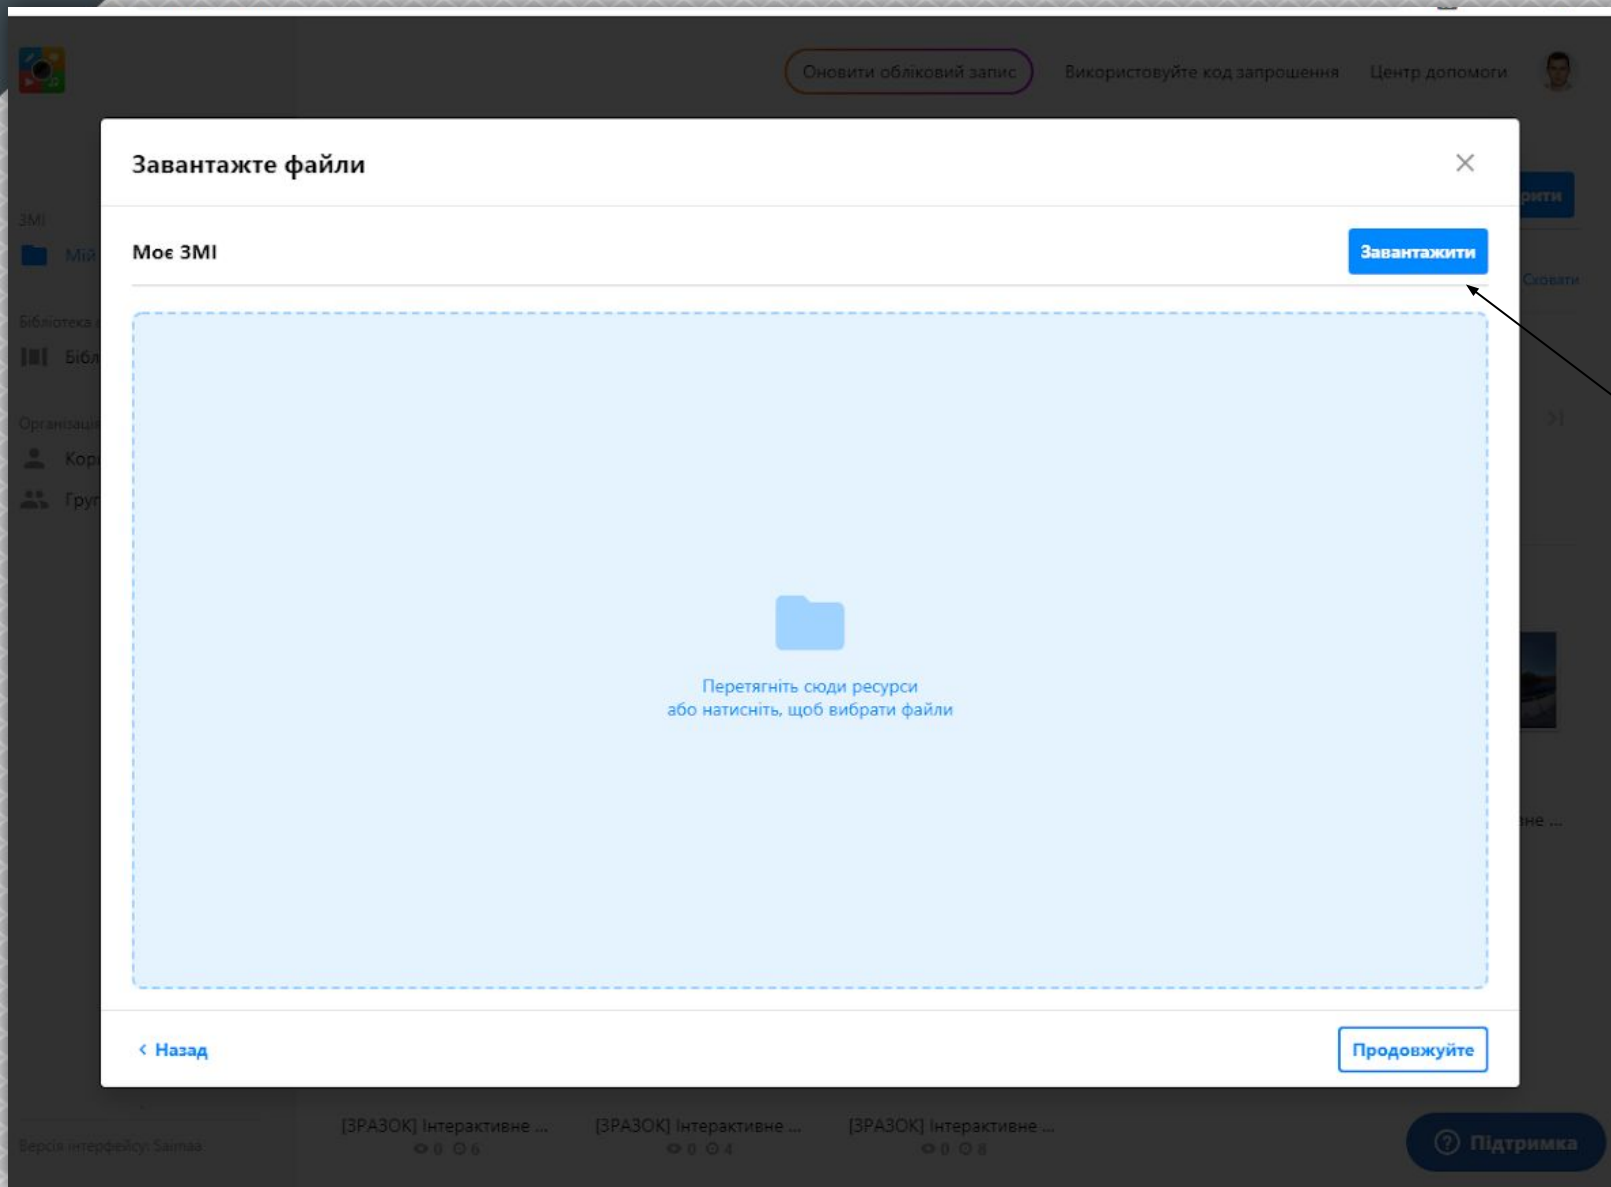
Оновити обліковий запис
Використовуйте код запрошення
Центр допомоги

ЗМІ
Мій
Бібліотека
Бібл
Організаці
Кор
Груп

Завантажте файли

Моє ЗМІ

Завантажити

Перетягніть сюди ресурси
або натисніть, щоб вибрати файли

‹ Назад

Продовжуйте

рити
Сховати
не ...

[ЗРАЗОК] Інтерактивне ...
0 6
[ЗРАЗОК] Інтерактивне ...
0 4
[ЗРАЗОК] Інтерактивне ...
0 8

Версія інтерфейсу: Saimaa

Підтримка